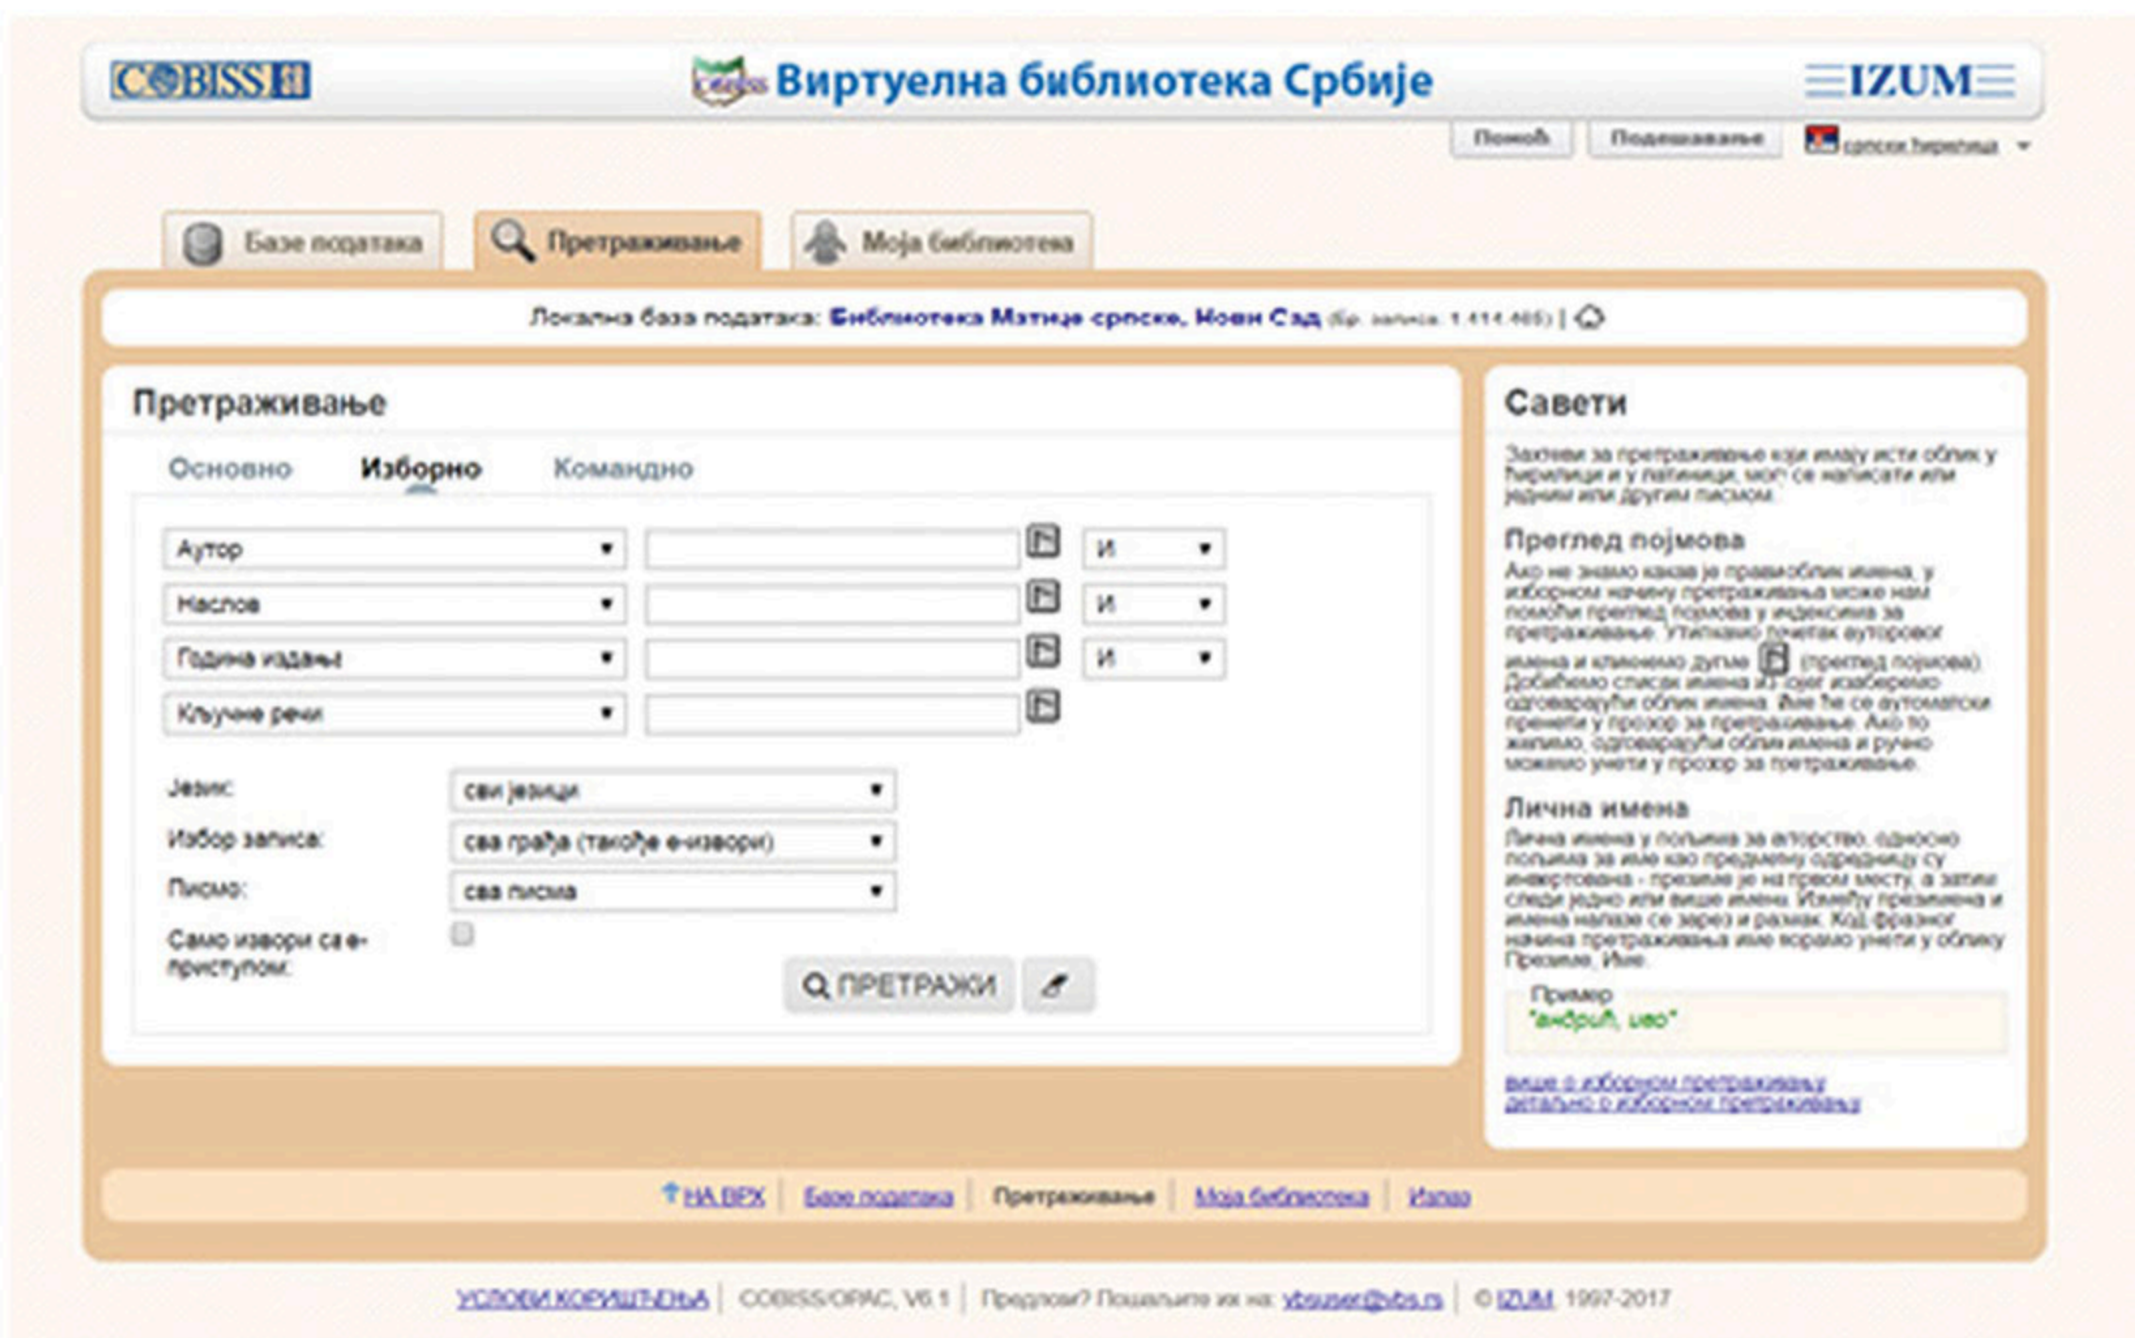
COBISS.SR

Виртуелна библиотека Србије

IZUM

Помоћ | Подешавање | српски ћирилица

Базе података | Претраживање | Моја библиотека

Локална база података: Библиотека Матице српске, Нови Сад (Бр. записа: 1.414.465) |

Претраживање

Основно | Изборно | Командно

| | | |
|---|---|---|
| Аутор ▾ | | И ▾ |
| Наслов ▾ | | И ▾ |
| Година издања ▾ | | И ▾ |
| Кључне речи ▾ | | |

Језик: сви језици ▾

Избор записа: сва грађа (такође е-извори) ▾

Писмо: сва писма ▾

Само извори са е-приступом:

ПРЕТРАЖИ

Савети

Захтеви за претраживање који имају исти облик у ћирилици и у латиници, могу се написати или једним или другим писмом.

Преглед појмова

Ако не знамо какав је правописни облик имена, у изборном начину претраживања може нам помоћи преглед појмова у индексима за претраживање. Упишемо почетак ауторовог имена и кликнемо дугме (преглед појмова). Добићемо списак имена из којег изаберемо одговарајући облик имена. Име ће се аутоматски пренети у прозор за претраживање. Ако то желимо, одговарајући облик имена и ручно можемо унети у прозор за претраживање.

Лична имена

Лична имена у пољима за ауторство, односно пољима за име као предметну одредницу су инвертована - презиме је на првом месту, а затим следи једно или више имена. Између презимена и имена налази се зарез и размак. Код фразног начина претраживања име морамо унети у облику Презиме, Име.

Пример
"андрић, иво"

више о изборном претраживању
детаљно о изборном претраживању

НА ВРХ | Базе података | Претраживање | Моја библиотека | Излаз

УСЛОВИ КОРИШЋЕЊА | COBISS/OPAC, V6.1 | Предлози? Пошаљите их на: vbsuser@vbs.rs | © IZUM, 1997-2017